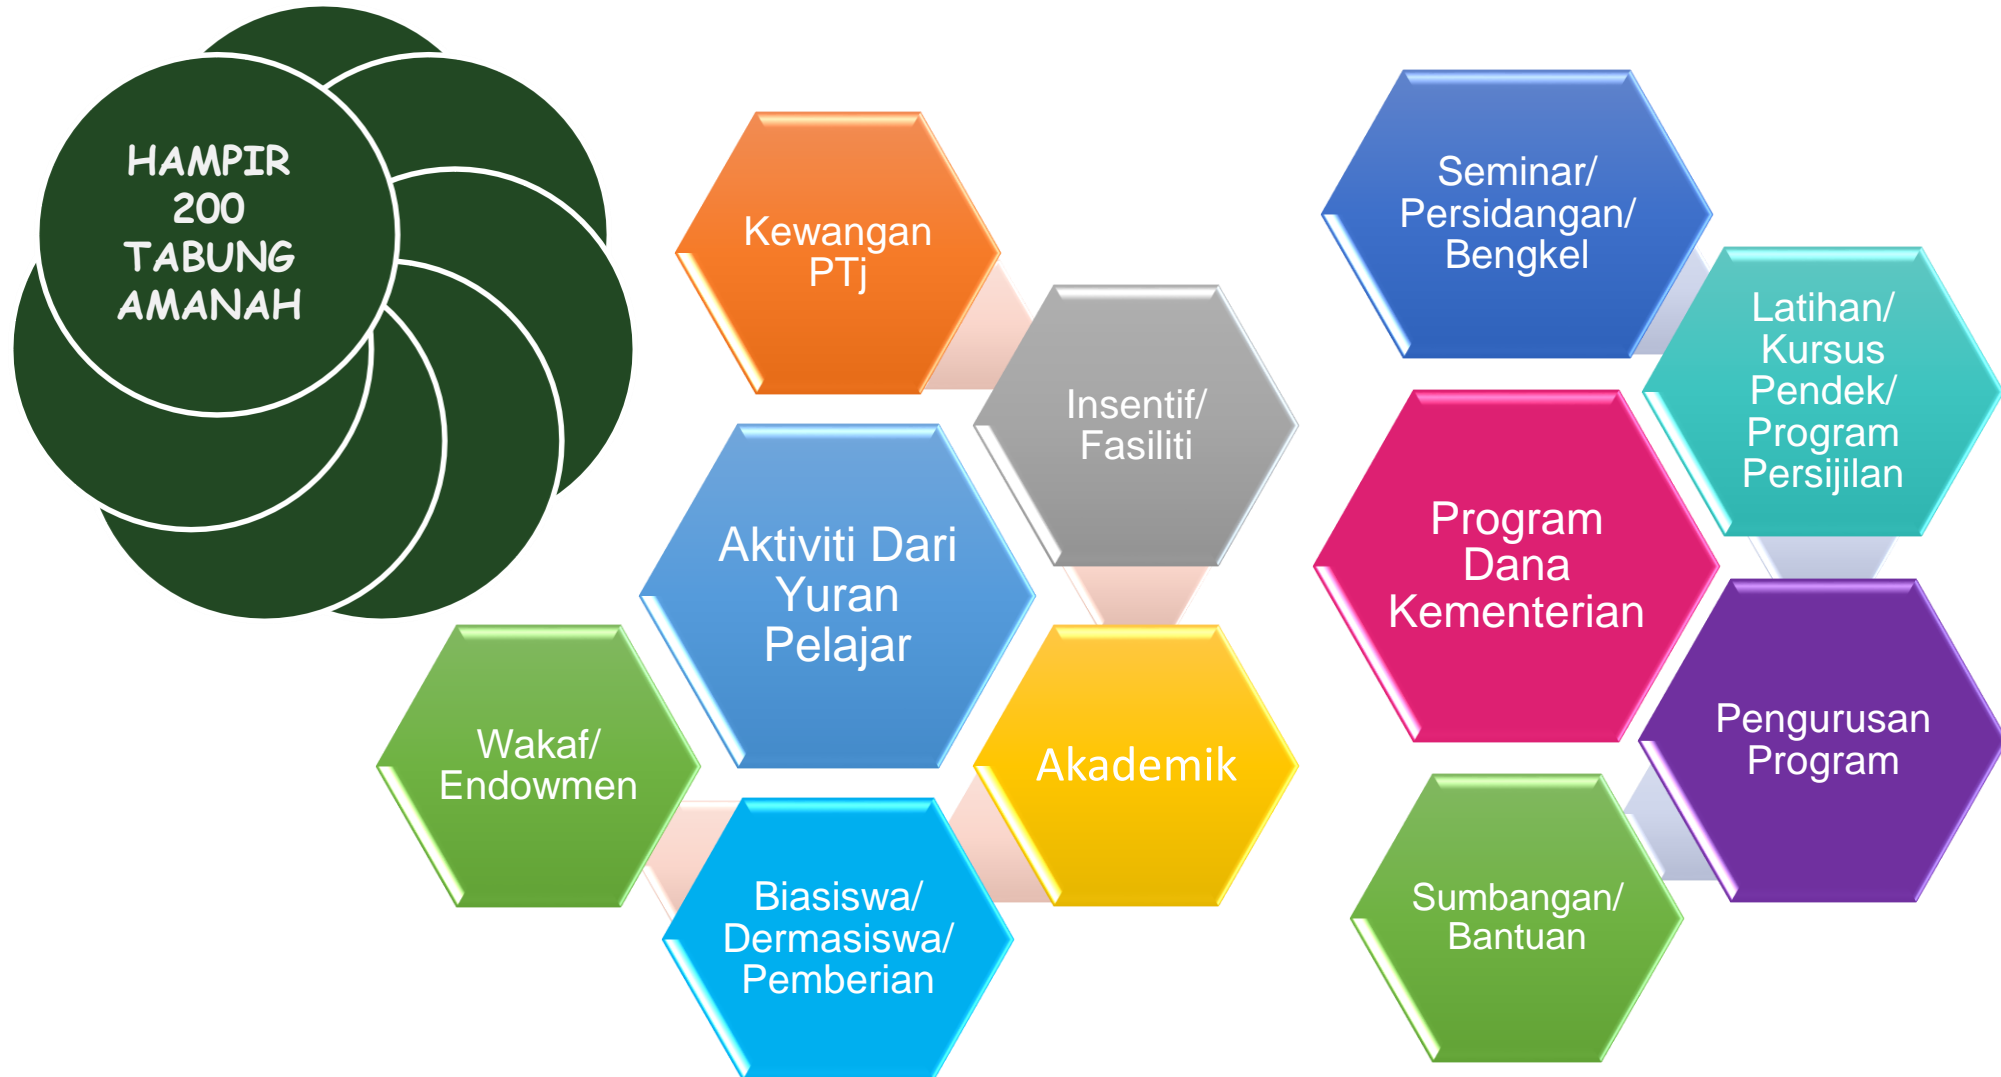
HAMPIR 200 TABUNG AMANAH

Kewangan PTj

Insentif/ Fasiliti

Aktiviti Dari Yuran Pelajar

Wakaf/ Endowmen

Akademik

Biasiswa/ Dermasiswa/ Pemberian

Seminar/ Persidangan/ Bengkel

Latihan/ Kursus Pendek/ Program Persijilan

Program Dana Kementerian

Pengurusan Program

Sumbangan/ Bantuan